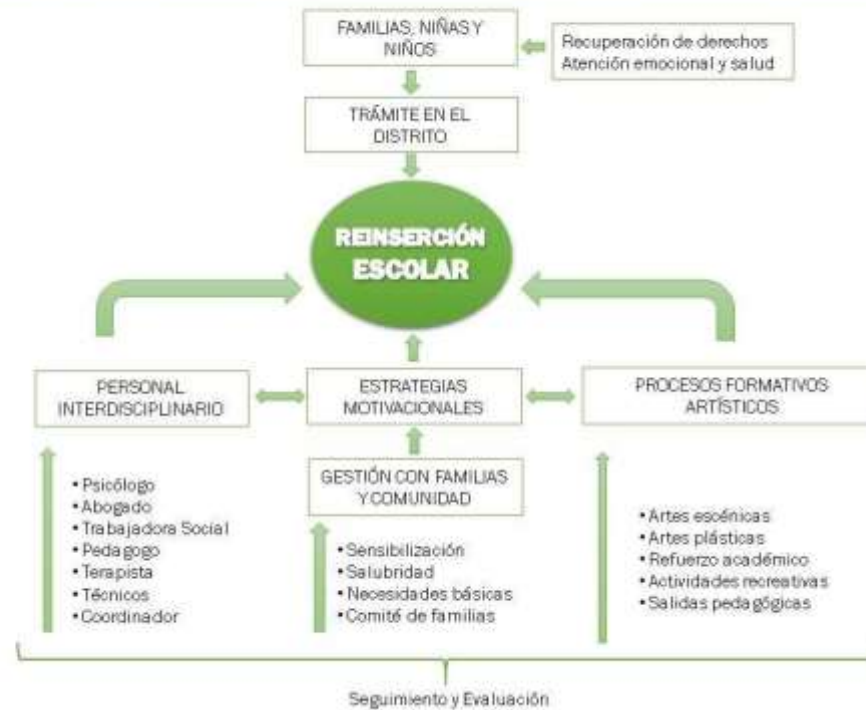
FAMILIAS, NIÑAS Y NIÑOS

Recuperación de derechos
Atención emocional y salud

TRÁMITE EN EL DISTRITO

REINSERCIÓN ESCOLAR

PERSONAL INTERDISCIPLINARIO

ESTRATEGIAS MOTIVACIONALES

PROCESOS FORMATIVOS ARTÍSTICOS

GESTIÓN CON FAMILIAS Y COMUNIDAD

• Psicólogo
• Abogado
• Trabajadora Social
• Pedagogo
• Terapista
• Técnicos
• Coordinador

• Sensibilización
• Salubridad
• Necesidades básicas
• Comité de familias

• Artes escénicas
• Artes plásticas
• Refuerzo académico
• Actividades recreativas
• Salidas pedagógicas

Seguimiento y Evaluación